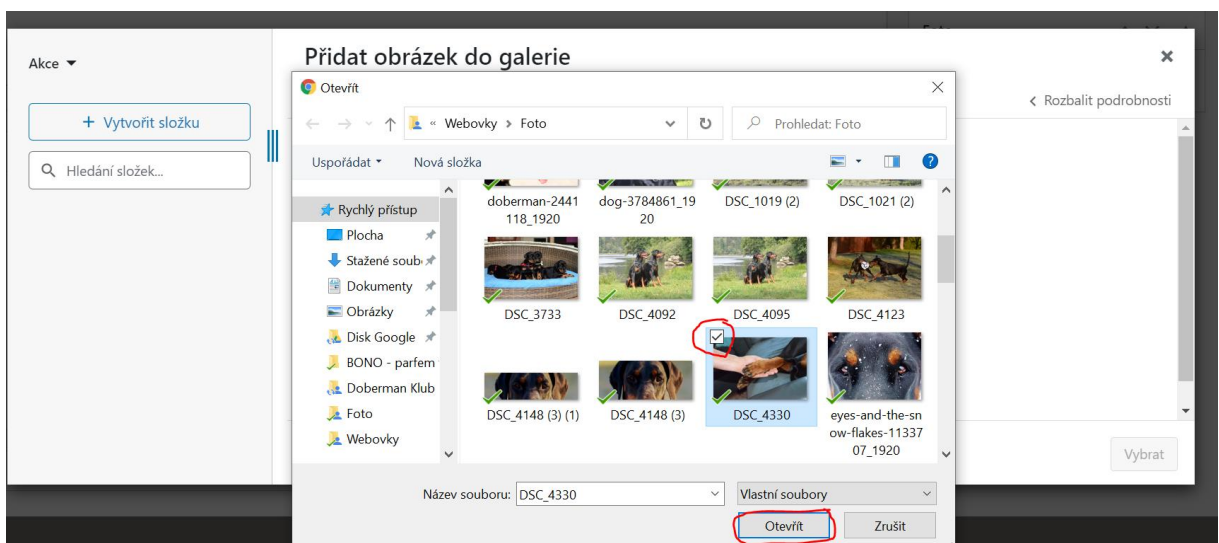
Akce ▾

+ Vytvořit složku

Hledání složek...

Přidat obrázek do galerie

×

‹ Rozbalit podrobnosti

Otevřít

« Webovky › Foto

Prohledat: Foto

Uspořádat ▾

Nová složka

Rychlý přístup

Plocha

Stažené soub

Dokumenty

Obrázky

Disk Google

BONO - parfem

Doberman Klub

Foto

Webovky

doberman-2441118_1920

dog-3784861_1920

DSC_1019 (2)

DSC_1021 (2)

DSC_3733

DSC_4092

DSC_4095

DSC_4123

DSC_4148 (3) (1)

DSC_4148 (3)

DSC_4330

eyes-and-the-snow-flakes-1133707_1920

Název souboru: DSC_4330

Vlastní soubory

Otevřít

Zrušit

Vybrat